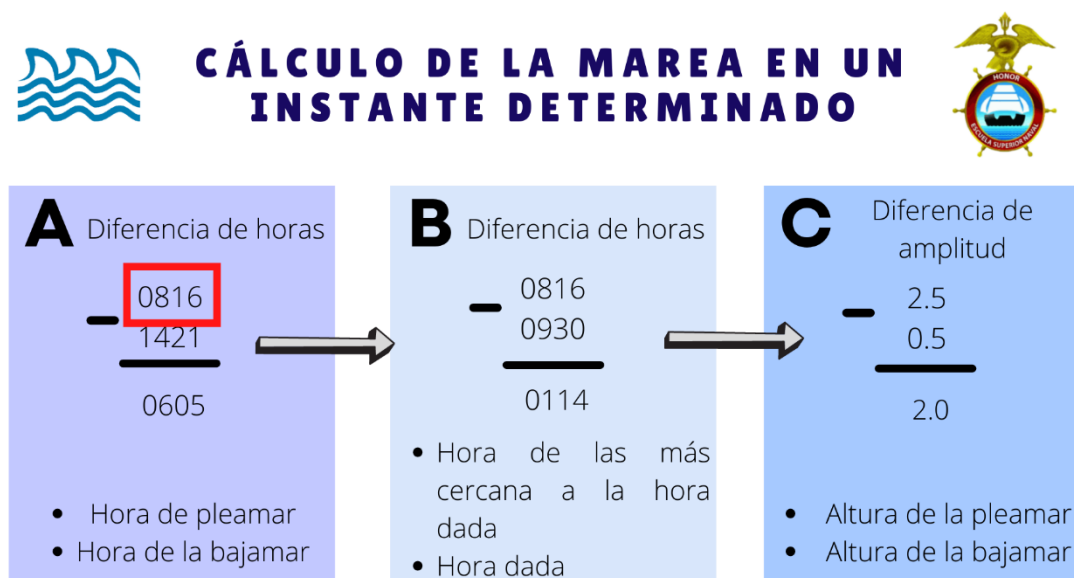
CÁLCULO DE LA MAREA EN UN INSTANTE DETERMINADO

HONOR
ESCUELA SUPERIOR NAVAL

A Diferencia de horas

$-$ 0816
1421

0605

• Hora de pleamar
• Hora de la bajamar

B Diferencia de horas

$-$ 0816
0930

0114

• Hora de las más cercana a la hora dada
• Hora dada

C Diferencia de amplitud

$-$ 2.5
0.5

2.0

• Altura de la pleamar
• Altura de la bajamar